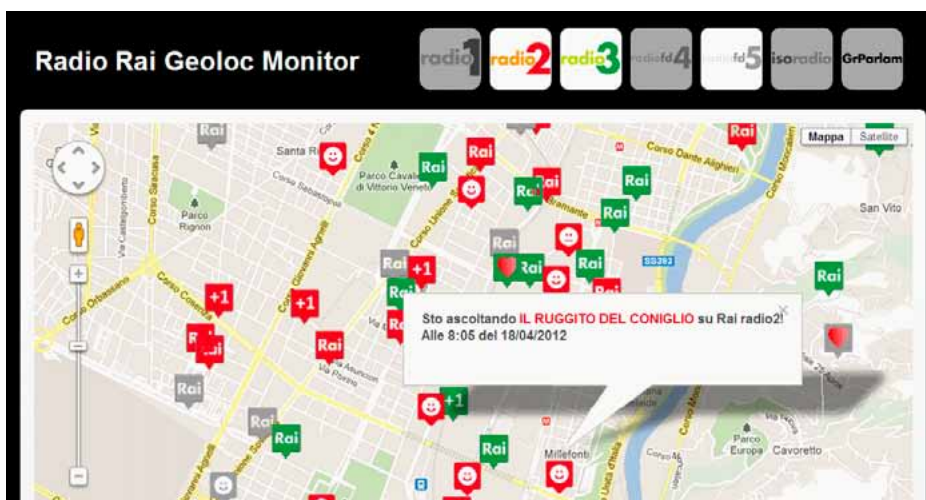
Radio Rai Geoloc Monitor

radio1 radio2 radio3 radiofd4 radiofd5 isoradio GrParlam

Mappa Satellite

Rai

Santa Ri

Parco Cavalieri di Vittorio Veneto

Corso Dante Alighieri

Corso Sebastopoli

Parco Rignon

San Vito

Corso Orbassano

Corso Cosenza

Corso Giovanni Agnelli

Corso Unione Sovietica

+1

Via Plinio

Via Asunción

Sto ascoltando IL RUGGITO DEL CONIGLIO su Rai radio2!
Alle 8:05 del 18/04/2012

SS393

Parco Europa

Cavoretto

Millefonti

Corso Moncalieri

Via Nizza